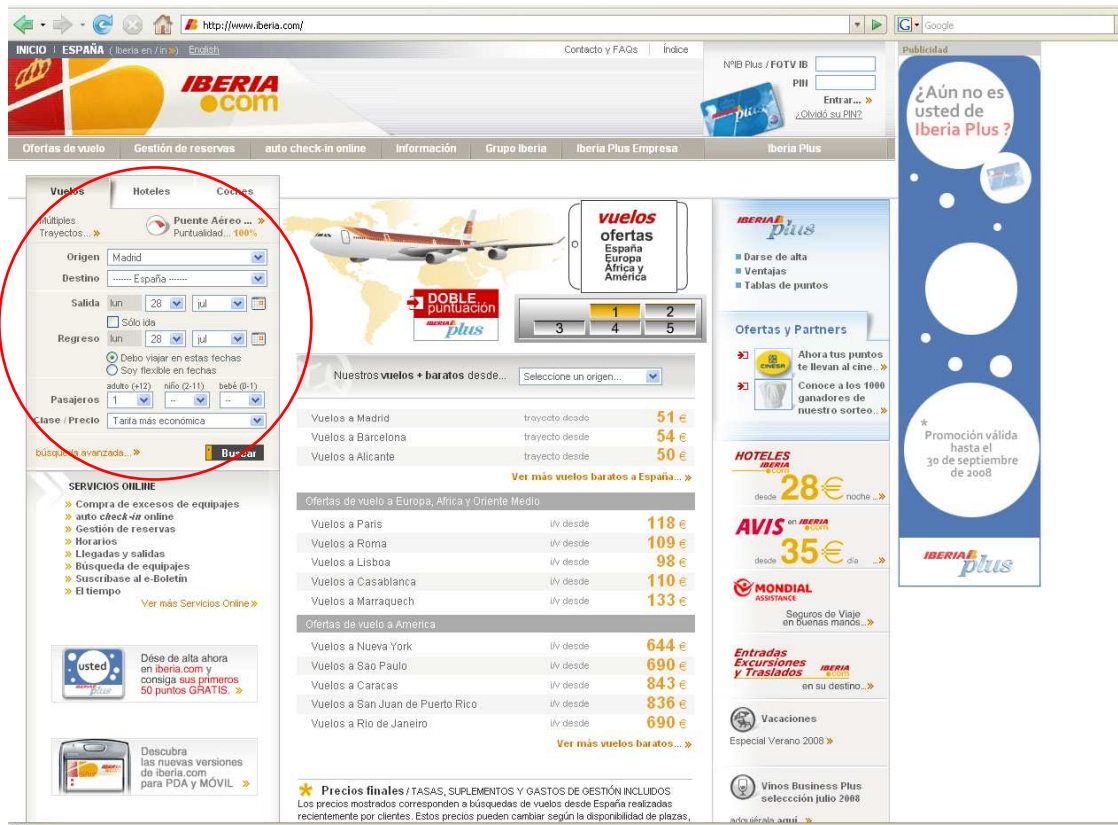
http://www.iberia.com/

Google

INICIO | ESPAÑA ( Iberia en / in » ) English

Contacto y FAQs | Índice

IBERIA .com

NºIB Plus / FOTV IB
PIN
Entrar... »
¿Olvidó su PIN?

Ofertas de vuelo | Gestión de reservas | auto check-in online | Información | Grupo Iberia | Iberia Plus Empresa | Iberia Plus

Publicidad

¿Aún no es usted de Iberia Plus ?

Promoción válida hasta el 30 de septiembre de 2008

IBERIA plus

Vuelos | Hoteles | Coches

Múltiples Trayectos... »
Puente Aéreo ... »
Puntualidad... 100%

Origen Madrid
Destino ------ España ------
Salida lun 28 jul
Sólo ida
Regreso lun 28 jul
Debo viajar en estas fechas
Soy flexible en fechas
adulto (+12) niño (2-11) bebé (0-1)
Pasajeros 1 -- --
Clase / Precio Tarifa más económica

búsqueda avanzada... »
Buscar

SERVICIOS ONLINE
» Compra de excesos de equipajes
» auto check-in online
» Gestión de reservas
» Horarios
» Llegadas y salidas
» Búsqueda de equipajes
» Suscríbase al e-Boletín
» El tiempo
Ver más Servicios Online »

usted
Dése de alta ahora en iberia.com y consiga sus primeros 50 puntos GRATIS. »

Descubra las nuevas versiones de iberia.com para PDA y MÓVIL »

vuelos ofertas España Europa África y América

DOBLE puntuación IBERIA plus

1 2 3 4 5

Nuestros vuelos + baratos desde... Seleccione un origen...

| | | |
|---|---|---|
| Vuelos a Madrid | trayecto desde | 51 € |
| Vuelos a Barcelona | trayecto desde | 54 € |
| Vuelos a Alicante | trayecto desde | 50 € |

Ver más vuelos baratos a España... »

Ofertas de vuelo a Europa, África y Oriente Medio

| | | |
|---|---|---|
| Vuelos a Paris | i/v desde | 118 € |
| Vuelos a Roma | i/v desde | 109 € |
| Vuelos a Lisboa | i/v desde | 98 € |
| Vuelos a Casablanca | i/v desde | 110 € |
| Vuelos a Marraquech | i/v desde | 133 € |

Ofertas de vuelo a America

| | | |
|---|---|---|
| Vuelos a Nueva York | i/v desde | 644 € |
| Vuelos a Sao Paulo | i/v desde | 690 € |
| Vuelos a Caracas | i/v desde | 843 € |
| Vuelos a San Juan de Puerto Rico | i/v desde | 836 € |
| Vuelos a Rio de Janeiro | i/v desde | 690 € |

Ver más vuelos baratos... »

Precios finales / TASAS, SUPLEMENTOS Y GASTOS DE GESTIÓN INCLUIDOS
Los precios mostrados corresponden a búsquedas de vuelos desde España realizadas recientemente por clientes. Estos precios pueden cambiar según la disponibilidad de plazas,

IBERIA plus
Darse de alta
Ventajas
Tablas de puntos

Ofertas y Partners
Ahora tus puntos te llevan al cine... »
Conoce a los 1000 ganadores de nuestro sorteo... »

HOTELES IBERIA .com desde 28€ noche... »

AVIS en IBERIA .com desde 35€ día »

MONDIAL ASSISTANCE
Seguros de Viaje en buenas manos... »

Entradas Excursiones y Traslados IBERIA .com en su destino... »

Vacaciones
Especial Verano 2008 »

Vinos Business Plus selección julio 2008
adquiéralo aquí... »